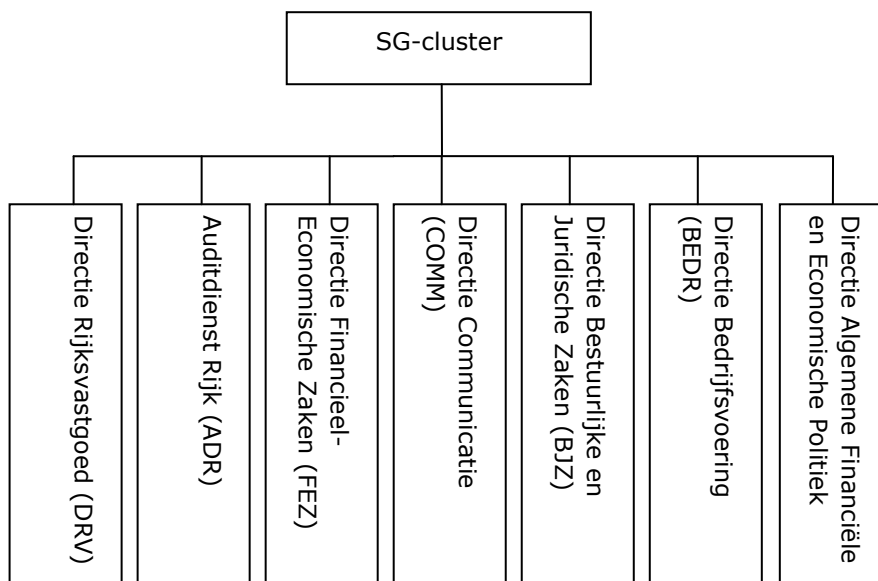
SG-cluster

Directie Rijksvastgoed (DRV)

Auditdienst Rijk (ADR)

Directie Financieel-Economische Zaken (FEZ)

Directie Communicatie (COMM)

Directie Bestuurlijke en Juridische Zaken (BJZ)

Directie Bedrijfsvoering (BEDR)

Directie Algemene Financiële en Economische Politiek